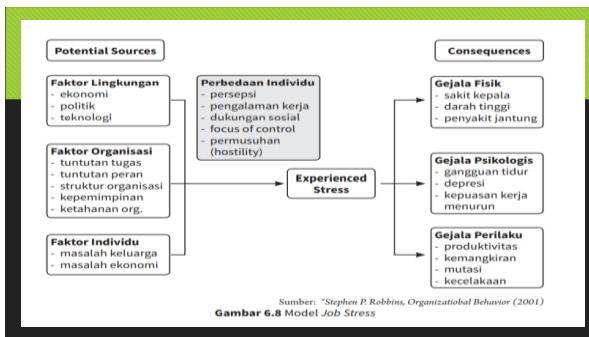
Potential Sources

Faktor Lingkungan
- ekonomi
- politik
- teknologi

Faktor Organisasi
- tuntutan tugas
- tuntutan peran
- struktur organisasi
- kepemimpinan
- ketahanan org.

Faktor Individu
- masalah keluarga
- masalah ekonomi

Perbedaan Individu
- persepsi
- pengalaman kerja
- dukungan sosial
- focus of control
- permusuhan (hostility)

Experienced Stress

Consequences

Gejala Fisik
- sakit kepala
- darah tinggi
- penyakit jantung

Gejala Psikologis
- gangguan tidur
- depresi
- kepuasan kerja menurun

Gejala Perilaku
- produktivitas
- kemangkiran
- mutasi
- kecelakaan

Sumber: "Stephen P. Robbins, Organizatiobal Behavior (2001)
Gambar 6.8 Model Job Stress